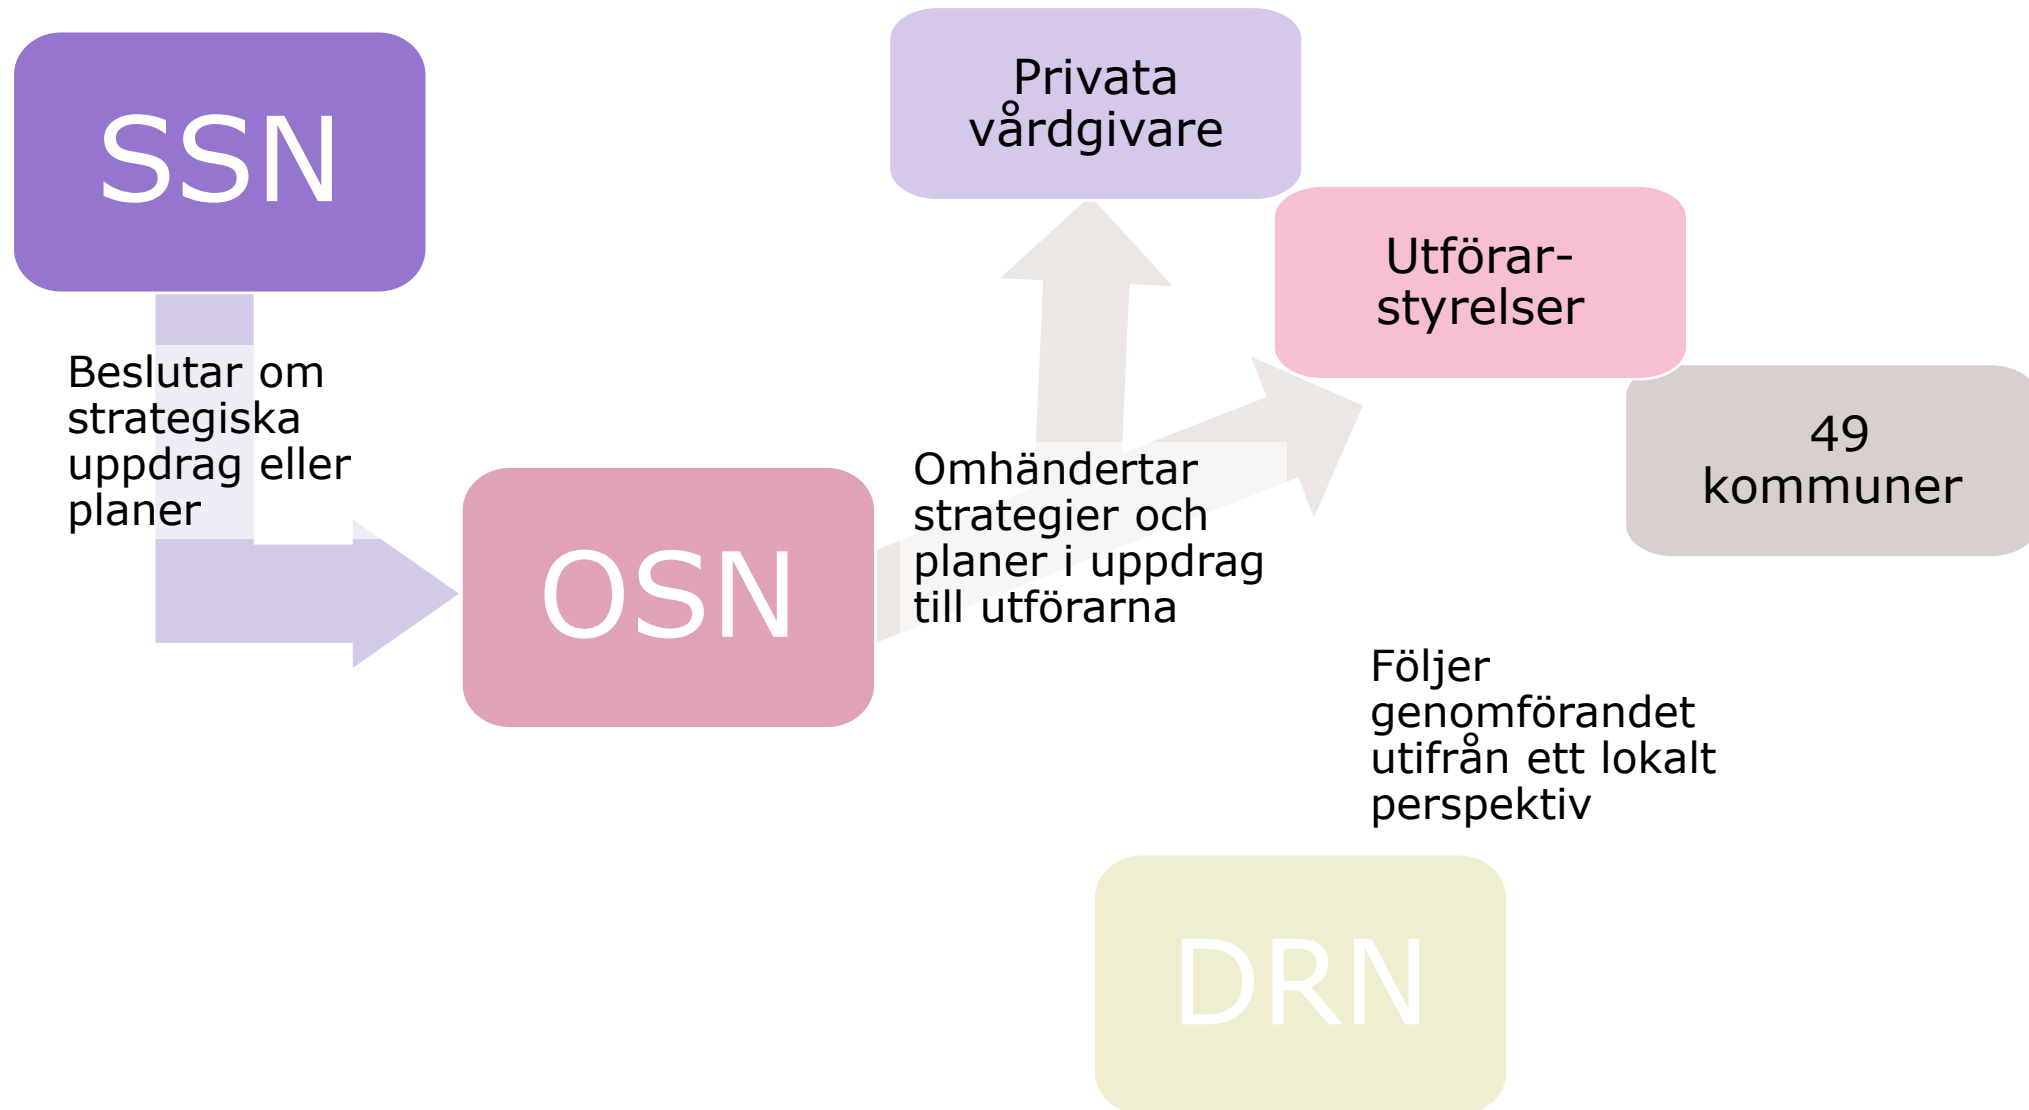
SSN

Beslutar om strategiska uppdrag eller planer

OSN

Privata vårdgivare

Utförar-styrelser

49 kommuner

Omhändertar strategier och planer i uppdrag till utförarna

Följer genomförandet utifrån ett lokalt perspektiv

DRN